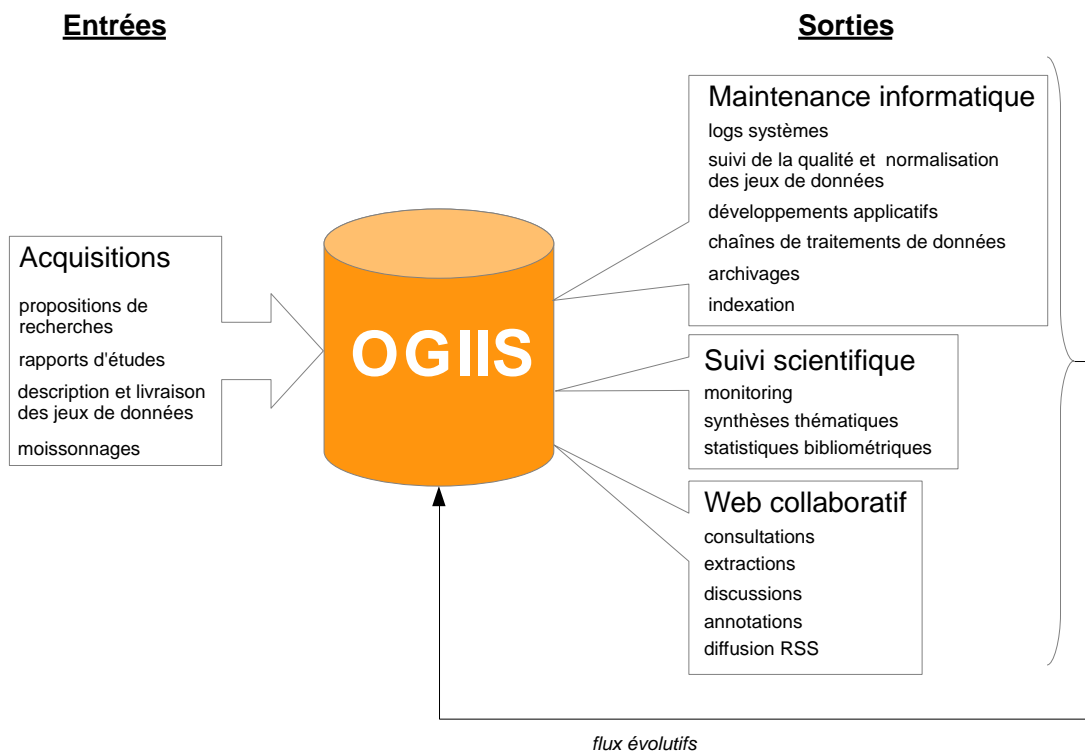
Entrées

Sorties

Acquisitions

propositions de recherches

rapports d'études

description et livraison des jeux de données

moissonnages

OGIIS

Maintenance informatique

logs systèmes

suivi de la qualité et normalisation des jeux de données

développements applicatifs

chaînes de traitements de données

archivages

indexation

Suivi scientifique

monitoring

synthèses thématiques

statistiques bibliométriques

Web collaboratif

consultations

extractions

discussions

annotations

diffusion RSS

flux évolutifs